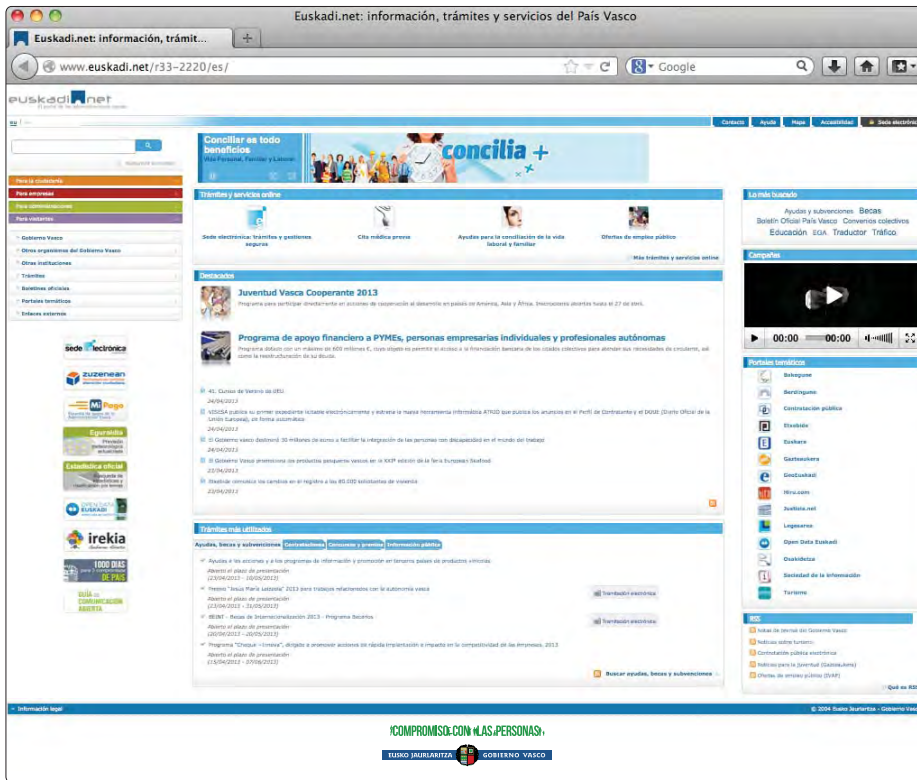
Euskadi.net: información, trámites y servicios del País Vasco

Euskadi.net: información, trámit...

www.euskadi.net/r33-2220/es/

Google

euskadi.net

Contacto Ayuda Mapa Accesibilidad Sede electrónica

Para la ciudadanía
Para empresas
Para administraciones
Para visitantes

Gobierno Vasco
Otros organismos del Gobierno Vasco
Otras instituciones
Trámites
Boletines oficiales
Portales temáticos
Enlaces externos

sede electrónica
zuzenean
Mi Pago
Euskalit
Estadística oficial
irekia
1600 DÍAS
GUÍA de COMUNICACIÓN ABIERTA

Conciliar es todo beneficios
Vida Personal, Familiar y Laboral
concilia +

Trámites y servicios online

Sede electrónica: trámites y gestiones seguras
Cita médica previa
Ayudas para la conciliación de la vida laboral y familiar
Ofertas de empleo público

Más trámites y servicios online

Destacados

Juventud Vasca Cooperante 2013
Programa para participar directamente en acciones de cooperación al desarrollo en países de América, Asia y África. Inscripciones abiertas hasta el 27 de abril.

Programa de apoyo financiero a PYMEs, personas empresariales individuales y profesionales autónomas
Programa dotado con un máximo de 600 millones €, cuyo objeto es permitir el acceso a la financiación bancaria de los citados colectivos para atender sus necesidades de circulante, así como la reestructuración de su deuda.

41. Cursos de Verano de UEU
24/04/2013

VISESA publica su primer expediente licitado electrónicamente y estrena la nueva herramienta informática KYKID que publica los anuncios en el Perfil de Contratante y el DOUE (Diario Oficial de la Unión Europea), en forma automática
24/04/2013

El Gobierno Vasco destinará 30 millones de euros a facilitar la integración de las personas con discapacidad en el mundo del trabajo
24/04/2013

El Gobierno Vasco promociona los productos pesqueros vascos en la XXIº edición de la feria European Seafood
23/04/2013

Ihobe reconoce los cambios en el registro a los 80.000 solicitantes de vivienda
23/04/2013

Trámites más utilizados

Ayudas, becas y subvenciones | Contrataciones | Concursos y premios | Información pública

Ayudas a las acciones y a los programas de información y promoción en terceros países de productos vitícolas
Abierto el plazo de presentación
(23/04/2013 - 10/05/2013)

Premio "Jesús María Leizaola" 2013 para trabajos relacionados con la autonomía vasca
Abierto el plazo de presentación
(23/04/2013 - 21/05/2013)
Tramitación electrónica

BEINT - Becas de Internacionalización 2013 - Programa Becarios
Abierto el plazo de presentación
(20/04/2013 - 20/05/2013)
Tramitación electrónica

Programa "Cheque - Innova", dirigido a promover acciones de rápida implantación e impacto en la competitividad de las empresas, 2013
Abierto el plazo de presentación
(15/04/2013 - 27/06/2013)

Buscar ayudas, becas y subvenciones

Lo más buscado
Ayudas y subvenciones Becas
Boletín Oficial País Vasco Convenios colectivos
Educación EGA Traductor Tráfico

Campañas
00:00 00:00

Portales temáticos
Bakegune
Berdingune
Contratación pública
Etxebide
Euskara
Gazteaukera
GeoEuskadi
Hiru.com
Justizia.net
Legegunea
Open Data Euskadi
Osakidetza
Sociedad de la Información
Turismo

RSS
Notas de prensa del Gobierno Vasco
Noticias sobre turismo
Contratación pública electrónica
Noticias para la juventud (Gazteaukera)
Ofertas de empleo público (IVAP)
Qué es RSS

Información legal
© 2004 Eusko Jaurlaritza - Gobierno Vasco

¡COMPROMISO CON LAS PERSONAS!
EUSKO JAURLARITZA GOBIERNO VASCO